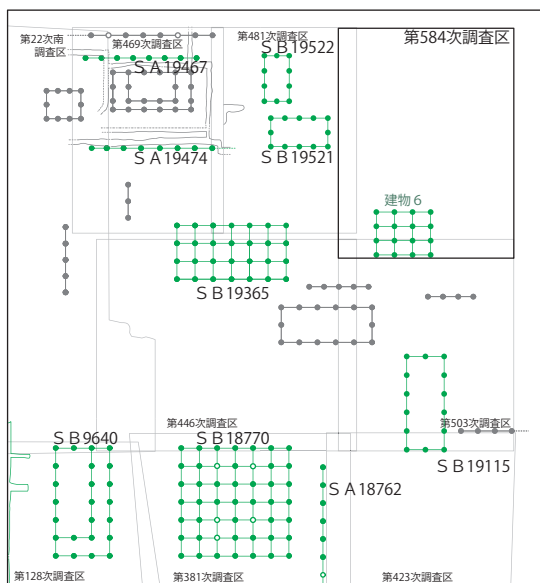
第22次南調査区
第469次調査区
第481次調査区
ＳＢ19522
第584次調査区
ＳＡ19467
ＳＡ19474
ＳＢ19521
建物６
ＳＢ19365
第446次調査区
ＳＢ9640
ＳＢ18770
第503次調査区
ＳＢ19115
ＳＡ18762
第128次調査区
第381次調査区
第423次調査区